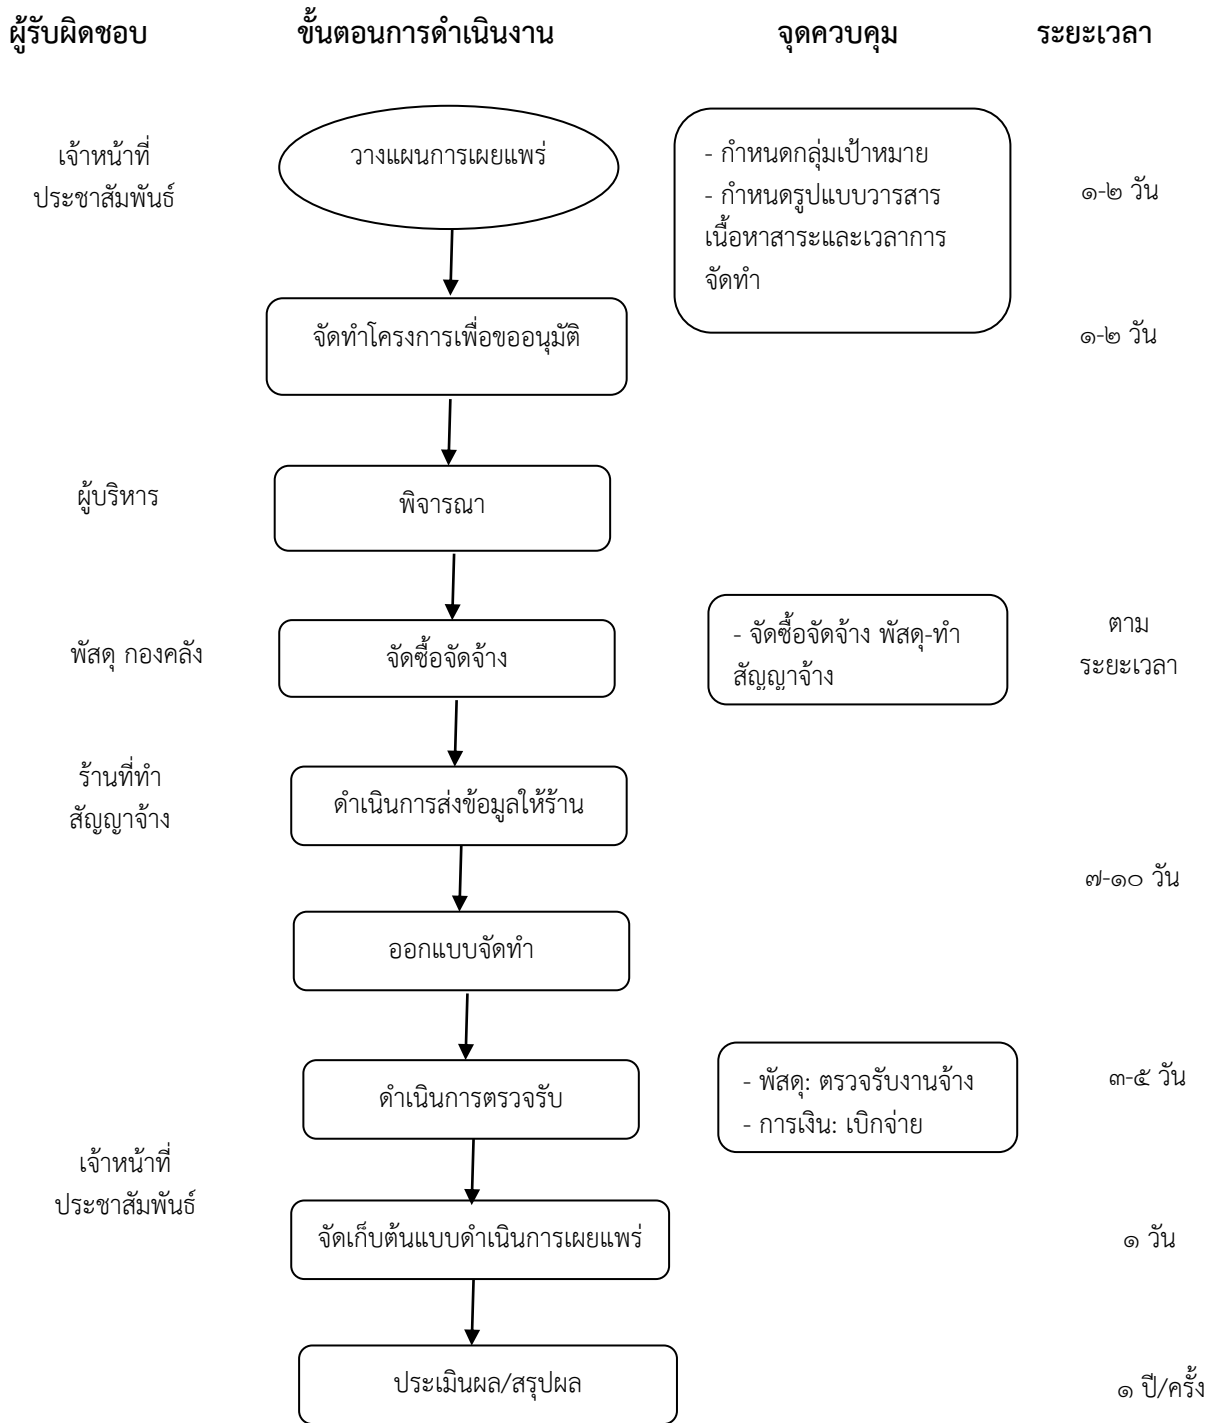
ผู้รับผิดชอบ ขั้นตอนการดำเนินงาน จุดควบคุม ระยะเวลา

เจ้าหน้าที่ประชาสัมพันธ์

วางแผนการเผยแพร่

- กำหนดกลุ่มเป้าหมาย
- กำหนดรูปแบบวารสาร เนื้อหาสาระและเวลาการจัดทำ

๑-๒ วัน

จัดทำโครงการเพื่อขออนุมัติ

๑-๒ วัน

ผู้บริหาร

พิจารณา

พัสดุ กองคลัง

จัดซื้อจัดจ้าง

- จัดซื้อจัดจ้าง พัสดุ-ทำสัญญาจ้าง

ตาม ระยะเวลา

ร้านที่ทำสัญญาจ้าง

ดำเนินการส่งข้อมูลให้ร้าน

๗-๑๐ วัน

ออกแบบจัดทำ

ดำเนินการตรวจรับ

- พัสดุ: ตรวจรับงานจ้าง
- การเงิน: เบิกจ่าย

๓-๕ วัน

เจ้าหน้าที่ประชาสัมพันธ์

จัดเก็บต้นแบบดำเนินการเผยแพร่

๑ วัน

ประเมินผล/สรุปผล

๑ ปี/ครั้ง